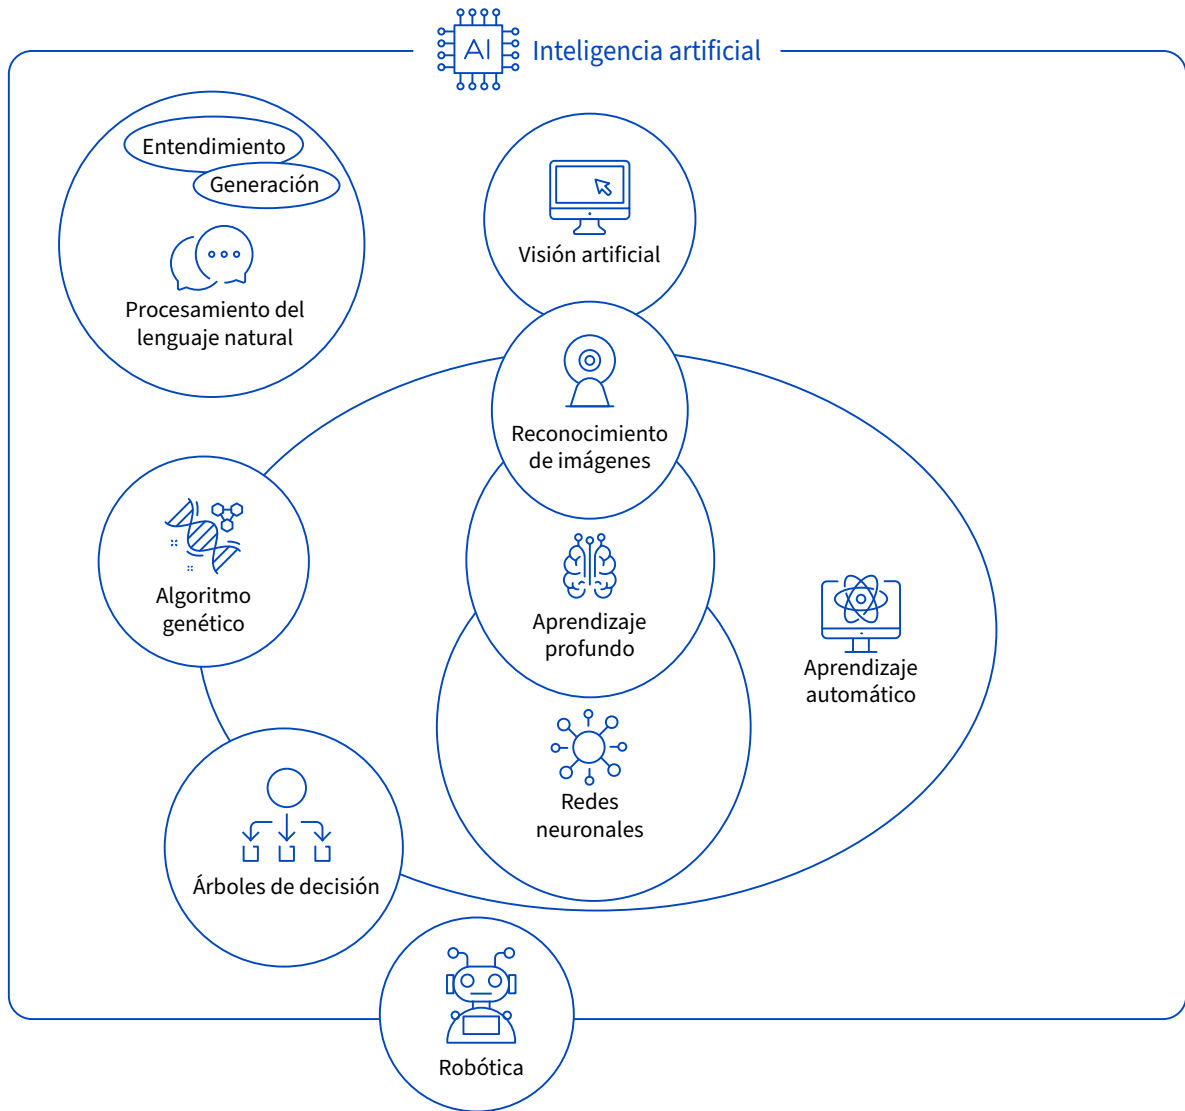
AI Inteligencia artificial

Entendimiento

Generación

Procesamiento del lenguaje natural

Visión artificial

Reconocimiento de imágenes

Algoritmo genético

Aprendizaje profundo

Aprendizaje automático

Redes neuronales

Árboles de decisión

Robótica